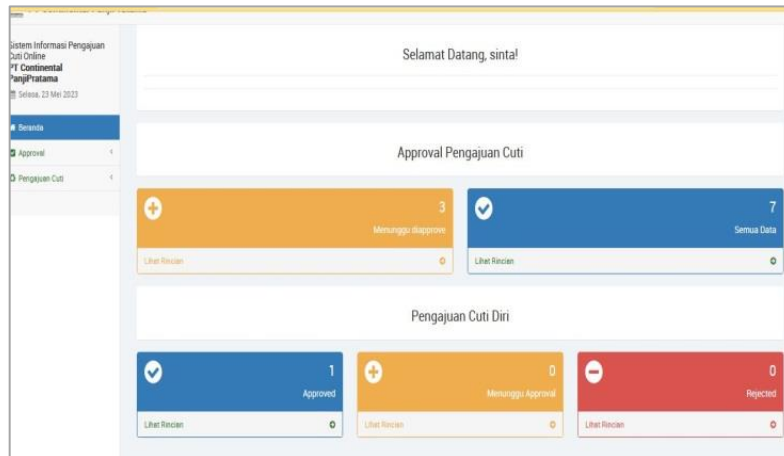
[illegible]

Sistem Informasi Pengajuan Cuti Online
PT Continental PanjiPratama
Selasa, 23 Mei 2023

Beranda
Approval
Pengajuan Cuti

Selamat Datang, sinta!

Approval Pengajuan Cuti

3
Menunggu diapprove
Lihat Rincian

7
Semua Data
Lihat Rincian

Pengajuan Cuti Diri

1
Approved
Lihat Rincian

0
Menunggu Approval
Lihat Rincian

0
Rejected
Lihat Rincian